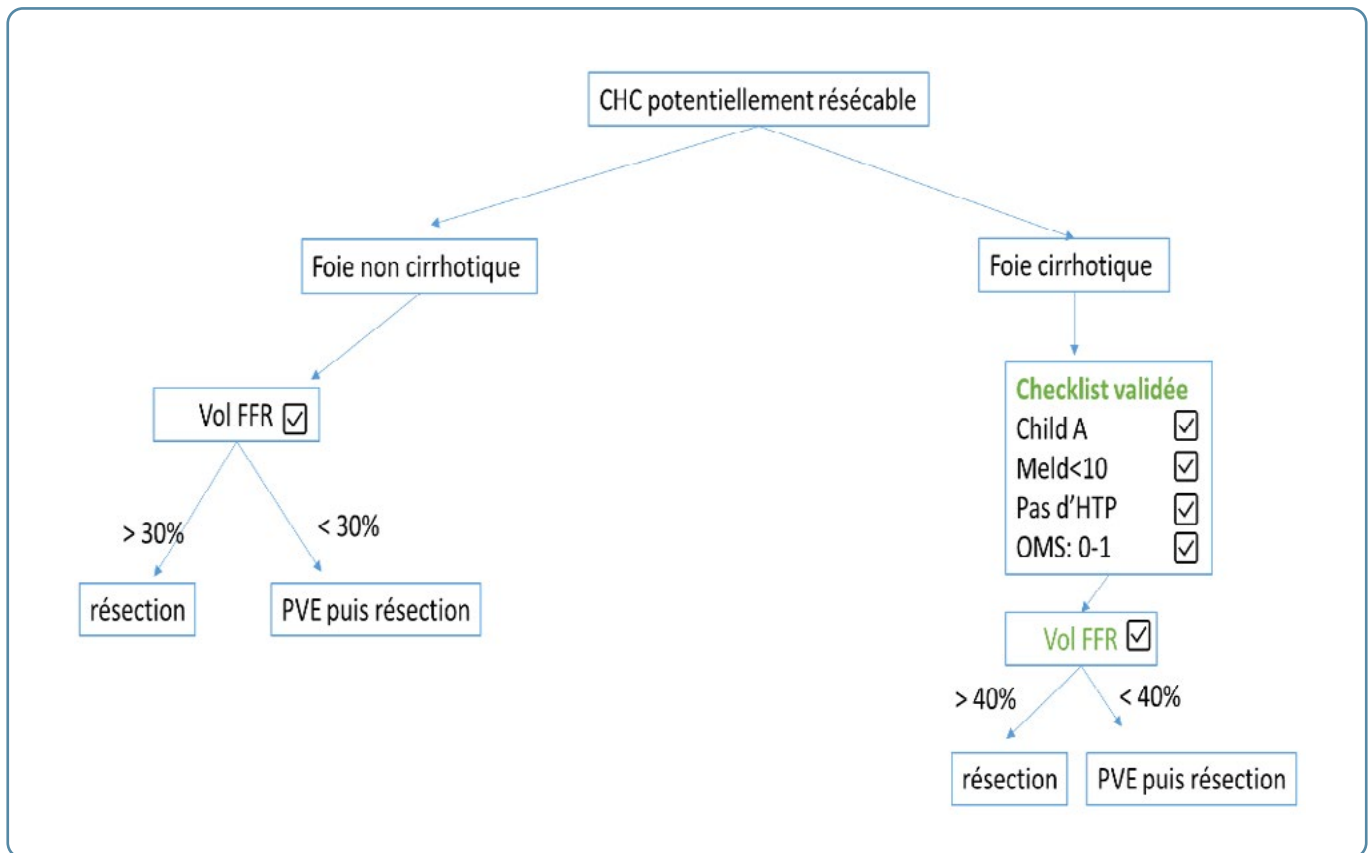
CHC potentiellement résécable

Foie non cirrhotique

Vol FFR ☑

> 30%

< 30%

résection

PVE puis résection

Foie cirrhotique

Checklist validée

Child A ☑

Meld<10 ☑

Pas d'HTP ☑

OMS: 0-1 ☑

Vol FFR ☑

> 40%

< 40%

résection

PVE puis résection